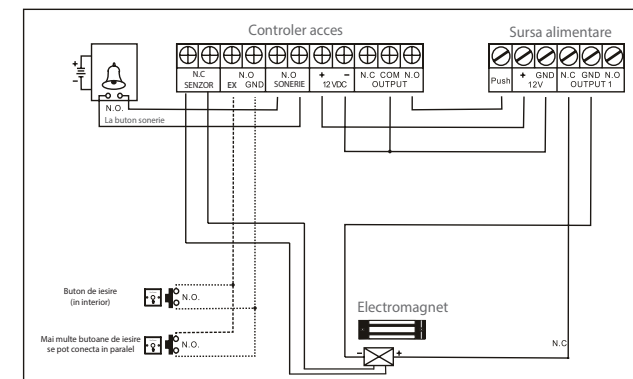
Controler acces

Sursa alimentare

N.C SENZOR

N.O EX GND

N.O SONERIE

+ – 12VDC

N.C COM N.O OUTPUT

Push

+ GND 12V

N.C GND N.O OUTPUT 1

N.O.

La buton sonerie

Buton de iesire (in interior)

N.O.

Mai multe butoane de iesire se pot conecta in paralel

N.O.

Electromagnet

–

+

N.C